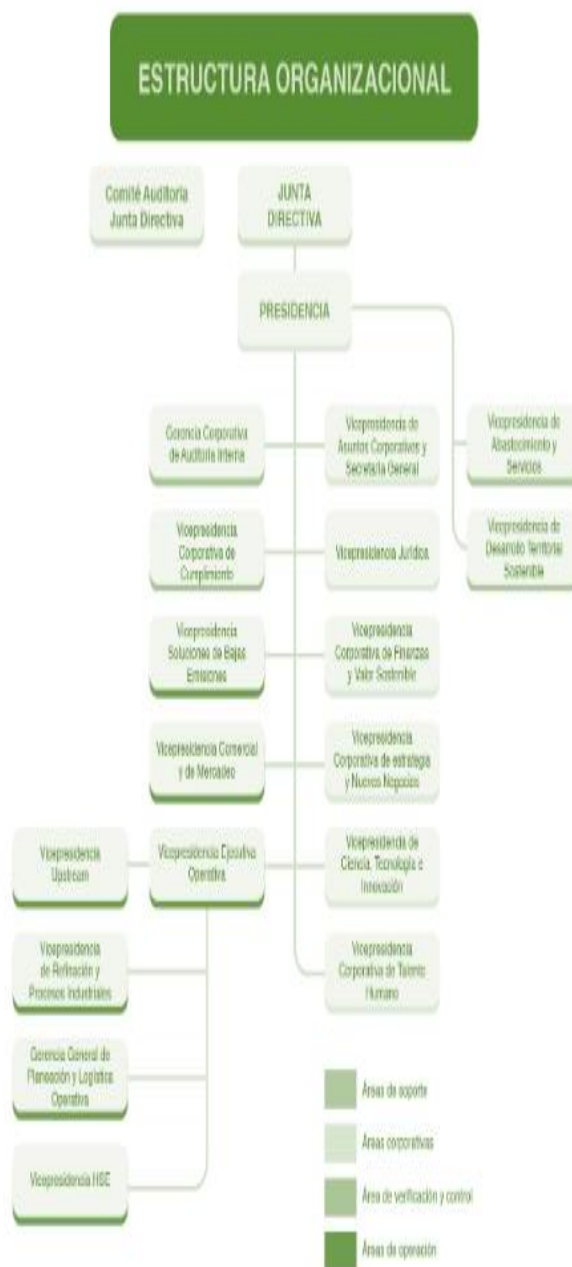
ESTRUCTURA ORGANIZACIONAL

Comité Auditoría Junta Directiva

JUNTA DIRECTIVA

PRESIDENCIA

Gerencia Corporativa de Auditoría Interna

Vicepresidencia de Asuntos Corporativos y Secretaría General

Vicepresidencia de Abastecimiento y Servicios

Vicepresidencia de Desarrollo Territorial Sostenible

Vicepresidencia Corporativa de Cumplimiento

Vicepresidencia Jurídica

Vicepresidencia Soluciones de Bajas Emisiones

Vicepresidencia Corporativa de Finanzas y Valor Sostenible

Vicepresidencia Comercial y de Mercadeo

Vicepresidencia Corporativa de estrategia y Nuevos Negocios

Vicepresidencia Upstream

Vicepresidencia Ejecutiva Operativa

Vicepresidencia de Ciencia, Tecnología e Innovación

Vicepresidencia de Refinación y Procesos Industriales

Vicepresidencia Corporativa de Talento Humano

Gerencia General de Planeación y Logística Operativa

Vicepresidencia HSE

Áreas de soporte

Áreas corporativas

Área de verificación y control

Áreas de operación